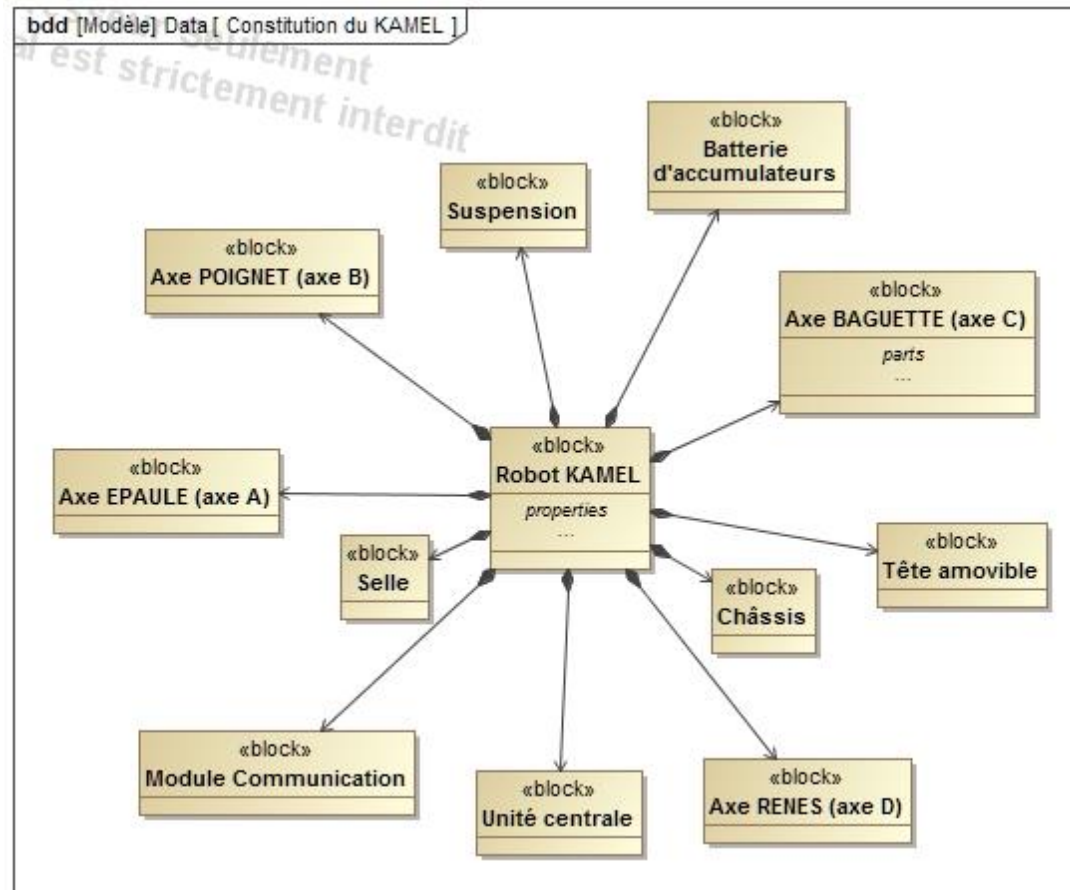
bdd [Modèle] Data [ Constitution du KAMEL ]

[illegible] seulement
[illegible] est strictement interdit

«block»
Batterie d'accumulateurs

«block»
Suspension

«block»
Axe POIGNET (axe B)

«block»
Axe BAGUETTE (axe C)
parts
...

«block»
Axe EPAULE (axe A)

«block»
Robot KAMEL
properties
...

«block»
Tête amovible

«block»
Selle

«block»
Châssis

«block»
Module Communication

«block»
Unité centrale

«block»
Axe RENES (axe D)